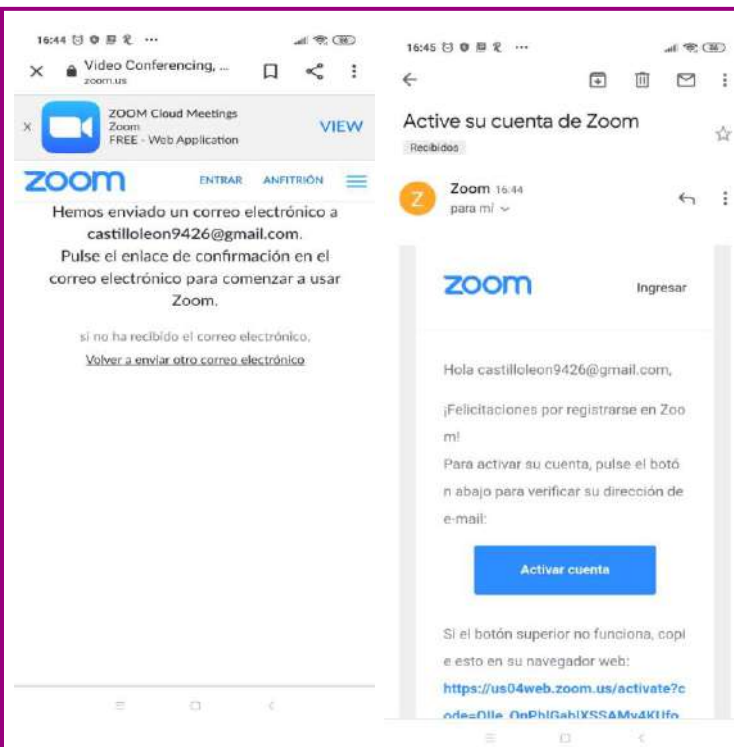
16:44 ···

Video Conferencing, ...
zoom.us

ZOOM Cloud Meetings
Zoom
FREE - Web Application
VIEW

zoom
ENTRAR ANFITRIÓN

Hemos enviado un correo electrónico a castilloleon9426@gmail.com. Pulse el enlace de confirmación en el correo electrónico para comenzar a usar Zoom.

si no ha recibido el correo electrónico,
Volver a enviar otro correo electrónico

16:45 ···

Active su cuenta de Zoom
Recibidos

Z
Zoom 16:44
para mí

zoom
Ingresar

Hola castilloleon9426@gmail.com,

¡Felicitaciones por registrarse en Zoom!
Para activar su cuenta, pulse el botón abajo para verificar su dirección de e-mail:

Activar cuenta

Si el botón superior no funciona, copie esto en su navegador web:
https://us04web.zoom.us/activate?code=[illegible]